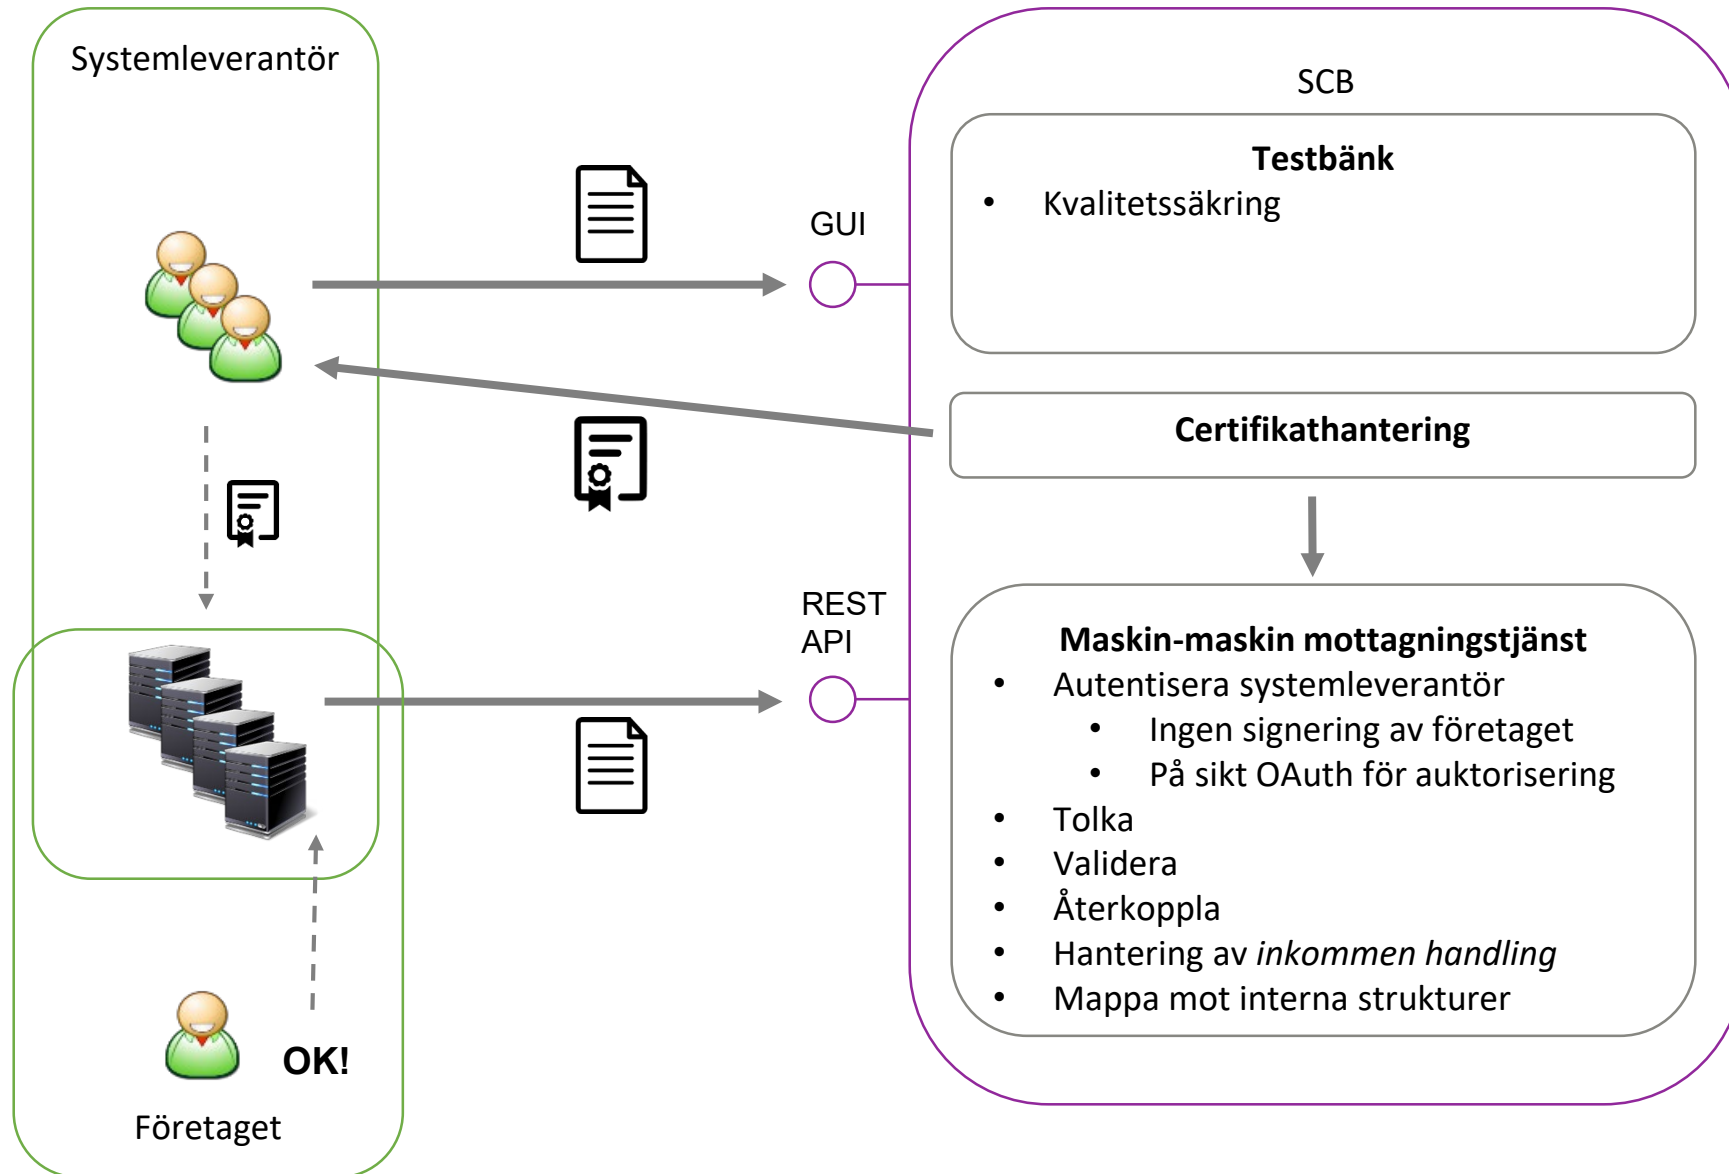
Systemleverantör

GUI

SCB

**Testbänk**
- Kvalitetssäkring

**Certifikathantering**

REST API

**Maskin-maskin mottagningstjänst**
- Autentisera systemleverantör
  - Ingen signering av företaget
  - På sikt OAuth för auktorisering
- Tolka
- Validera
- Återkoppla
- Hantering av *inkommen handling*
- Mappa mot interna strukturer

OK!

Företaget